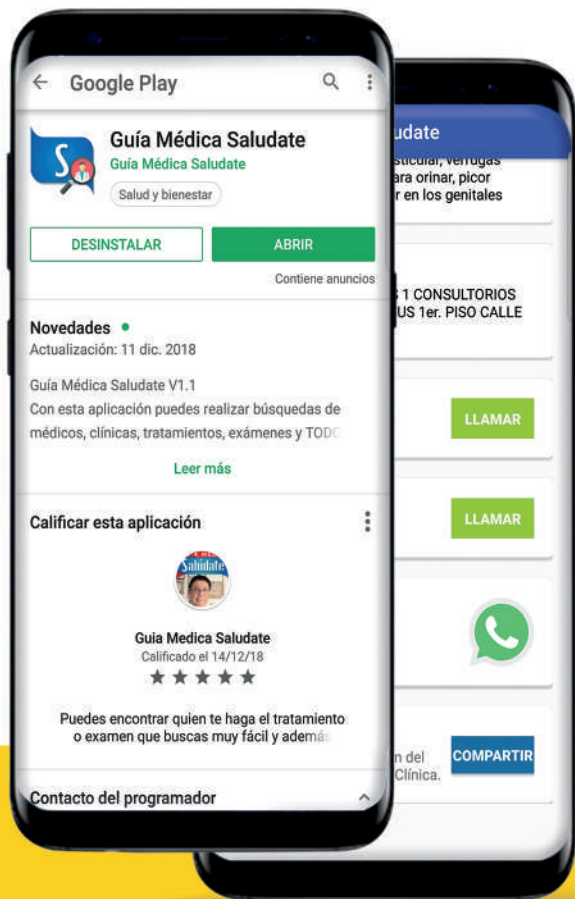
Google Play

Guía Médica Saludate
Guía Médica Saludate
Salud y bienestar

DESINSTALAR
ABRIR
Contiene anuncios

Novedades
Actualización: 11 dic. 2018

Guía Médica Saludate V1.1
Con esta aplicación puedes realizar búsquedas de médicos, clínicas, tratamientos, exámenes y TODO

Leer más

Calificar esta aplicación

Saludate

Guia Medica Saludate
Calificado el 14/12/18
★★★★★

Puedes encontrar quien te haga el tratamiento o examen que buscas muy fácil y además

Contacto del programador

udate
sticular, verrugas
ara orinar, picor
r en los genitales

1 CONSULTORIOS
US 1er. PISO CALLE

LLAMAR

LLAMAR

n del
Clínica.
COMPARTIR